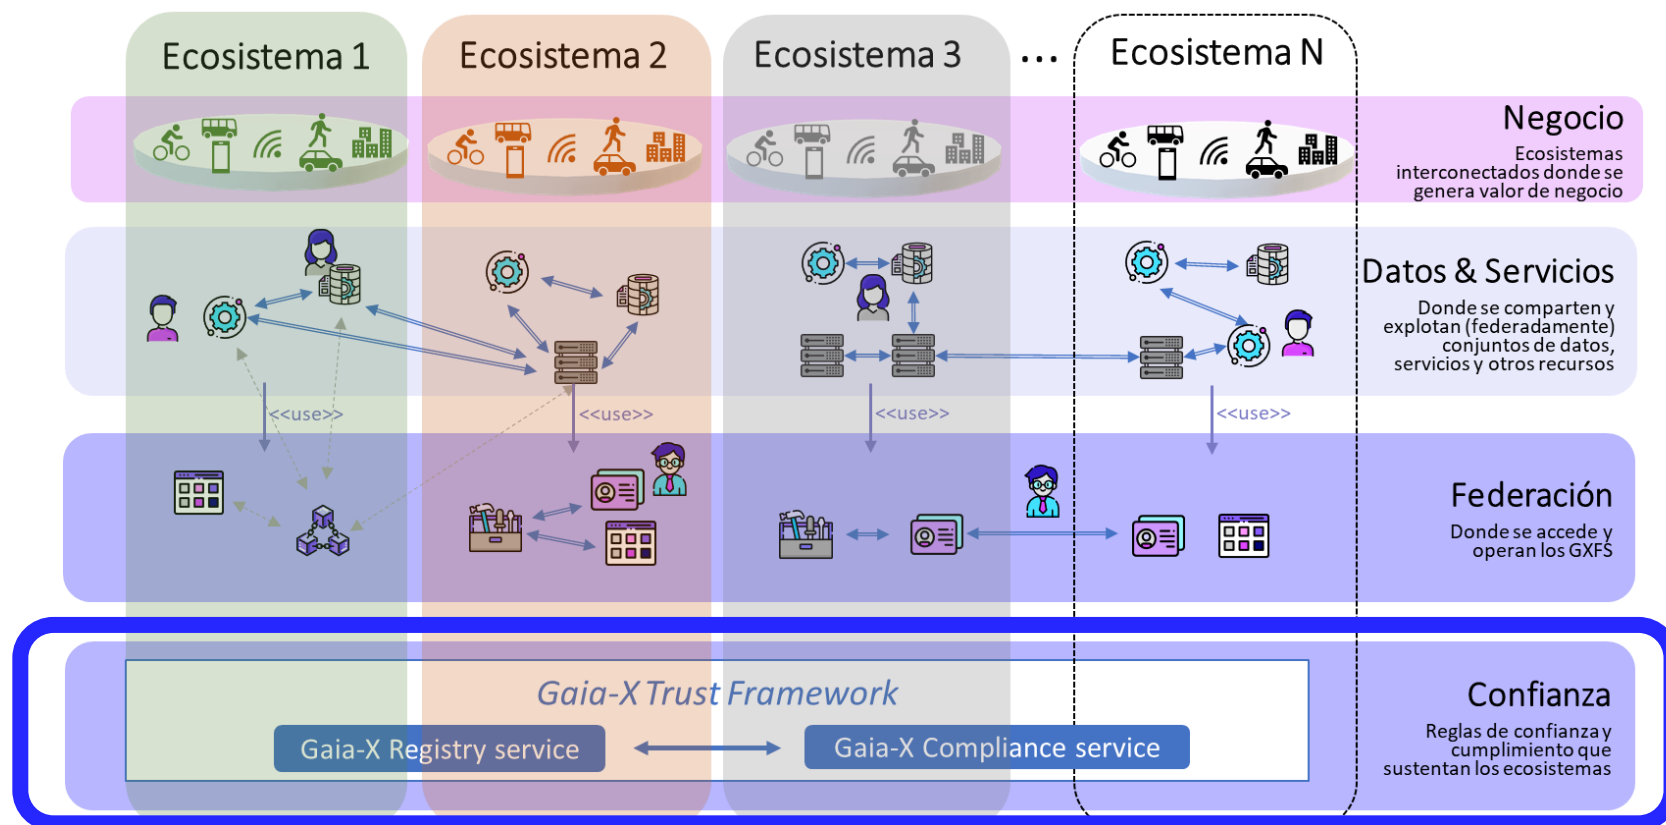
Ecosistema 1

Ecosistema 2

Ecosistema 3

...

Ecosistema N

Negocio

Ecosistemas interconectados donde se genera valor de negocio

Datos & Servicios

Donde se comparten y explotan (federadamente) conjuntos de datos, servicios y otros recursos

<<use>>

<<use>>

<<use>>

<<use>>

Federación

Donde se accede y operan los GXFS

Gaia-X Trust Framework

Gaia-X Registry service

Gaia-X Compliance service

Confianza

Reglas de confianza y cumplimiento que sustentan los ecosistemas